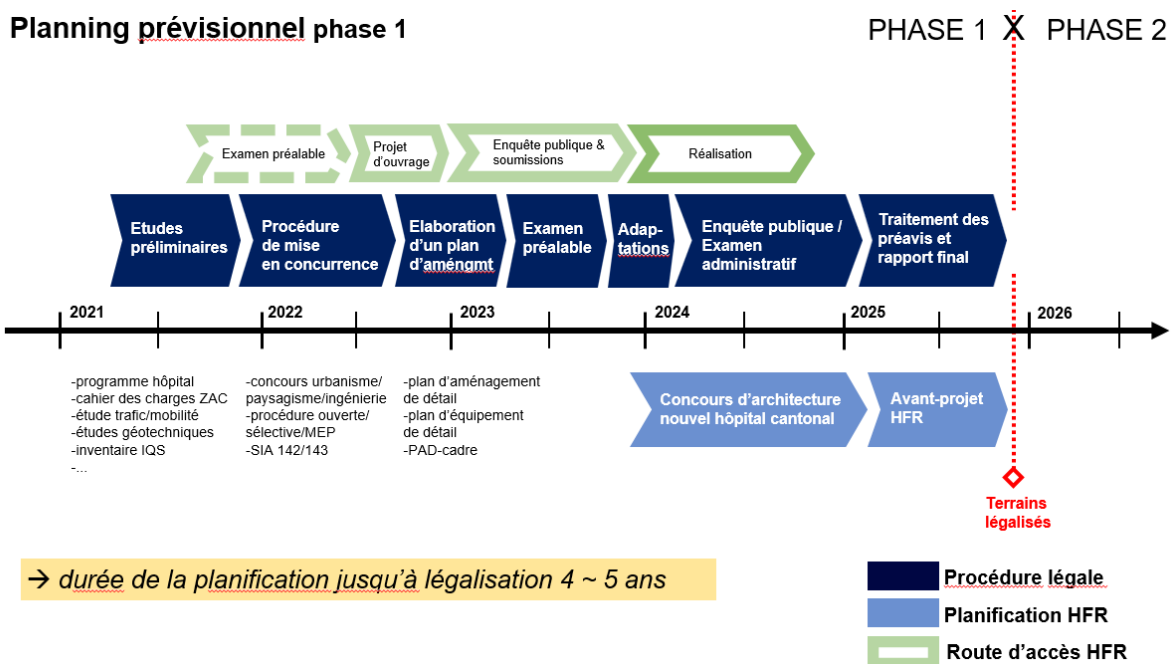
Planning prévisionnel phase 1

PHASE 1 X PHASE 2

Examen préalable

Projet d'ouvrage

Enquête publique & soumissions

Réalisation

Etudes préliminaires

Procédure de mise en concurrence

Elaboration d'un plan d'aménagmt

Examen préalable

Adaptations

Enquête publique / Examen administratif

Traitement des préavis et rapport final

2021

2022

2023

2024

2025

2026

-programme hôpital
-cahier des charges ZAC
-étude trafic/mobilité
-études géotechniques
-inventaire IQS
-...

-concours urbanisme/ paysagisme/ingénierie
-procédure ouverte/ sélective/MEP
-SIA 142/143

-plan d'aménagement de détail
-plan d'équipement de détail
-PAD-cadre

Concours d'architecture nouvel hôpital cantonal

Avant-projet HFR

Terrains légalisés

→ durée de la planification jusqu'à légalisation 4 ~ 5 ans

Procédure légale

Planification HFR

Route d'accès HFR